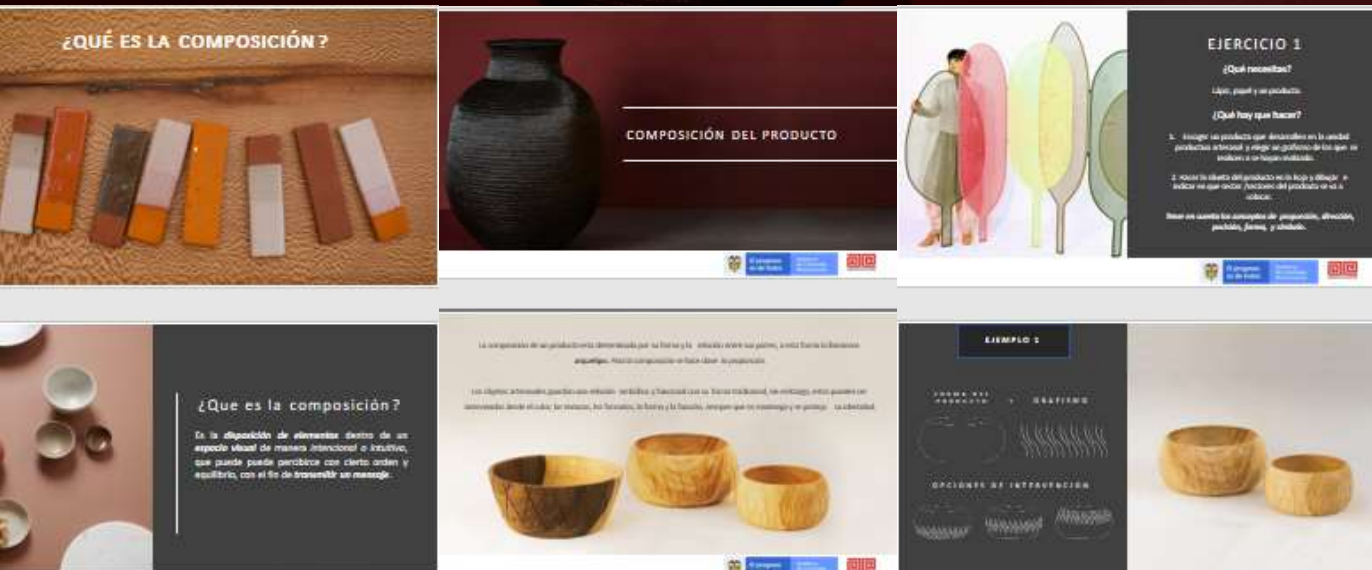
¿QUÉ ES LA COMPOSICIÓN?

COMPOSICIÓN DEL PRODUCTO

El progreso es de todos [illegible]

EJERCICIO 1

¿Qué necesitas?

Lápiz, papel y un producto.

¿Qué hay que hacer?

1. Escoger un producto que desarrolles en la unidad productiva artesanal y elegir un grafismo de los que se realicen o se hayan realizado.

2. Hacer la silueta del producto en la hoja y dibujar e indicar en que zonas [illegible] del producto se va a colocar.

Tener en cuenta los conceptos de proporción, dirección, posición, forma, y símbolo.

El progreso es de todos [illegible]

¿Que es la composición?

Es la disposición de elementos dentro de un espacio visual de manera intencional o intuitiva, que puede puede percibirse con cierto orden y equilibrio, con el fin de transmitir un mensaje.

La composición de un producto está determinada por su forma y la relación entre sus partes, a esta forma la llamamos arquetipo. Para la composición se hace clave la proporción.

Los objetos artesanales guardan una relación simbólica y funcional con su forma tradicional, sin embargo, estos pueden ser intervenidos desde el color, las texturas, los formatos, la forma y la función, siempre que no menoscaben y se proteja la identidad.

El progreso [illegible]

EJEMPLO 1

FORMA DEL PRODUCTO + GRAFISMO

OPCIONES DE INTERVENCIÓN